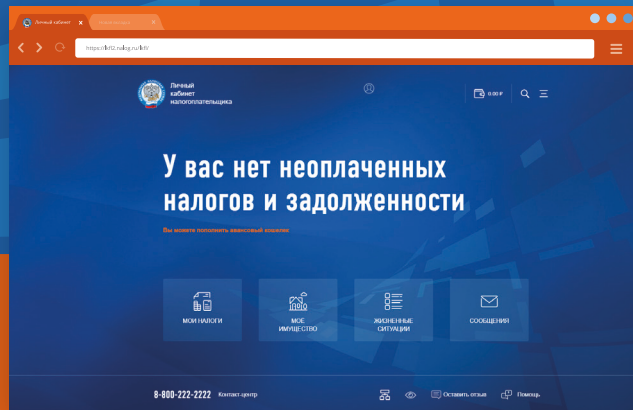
Личный кабинет ×

https://lkfl2.nalog.ru/lkfl/

Личный кабинет налогоплательщика

0.00 ₽

У вас нет неоплаченных налогов и задолженности

Вы можете пополнить авансовый кошелек

МОИ НАЛОГИ

МОЕ ИМУЩЕСТВО

ЖИЗНЕННЫЕ СИТУАЦИИ

СООБЩЕНИЯ

8-800-222-2222 Контакт-центр

Оставить отзыв

Помощь